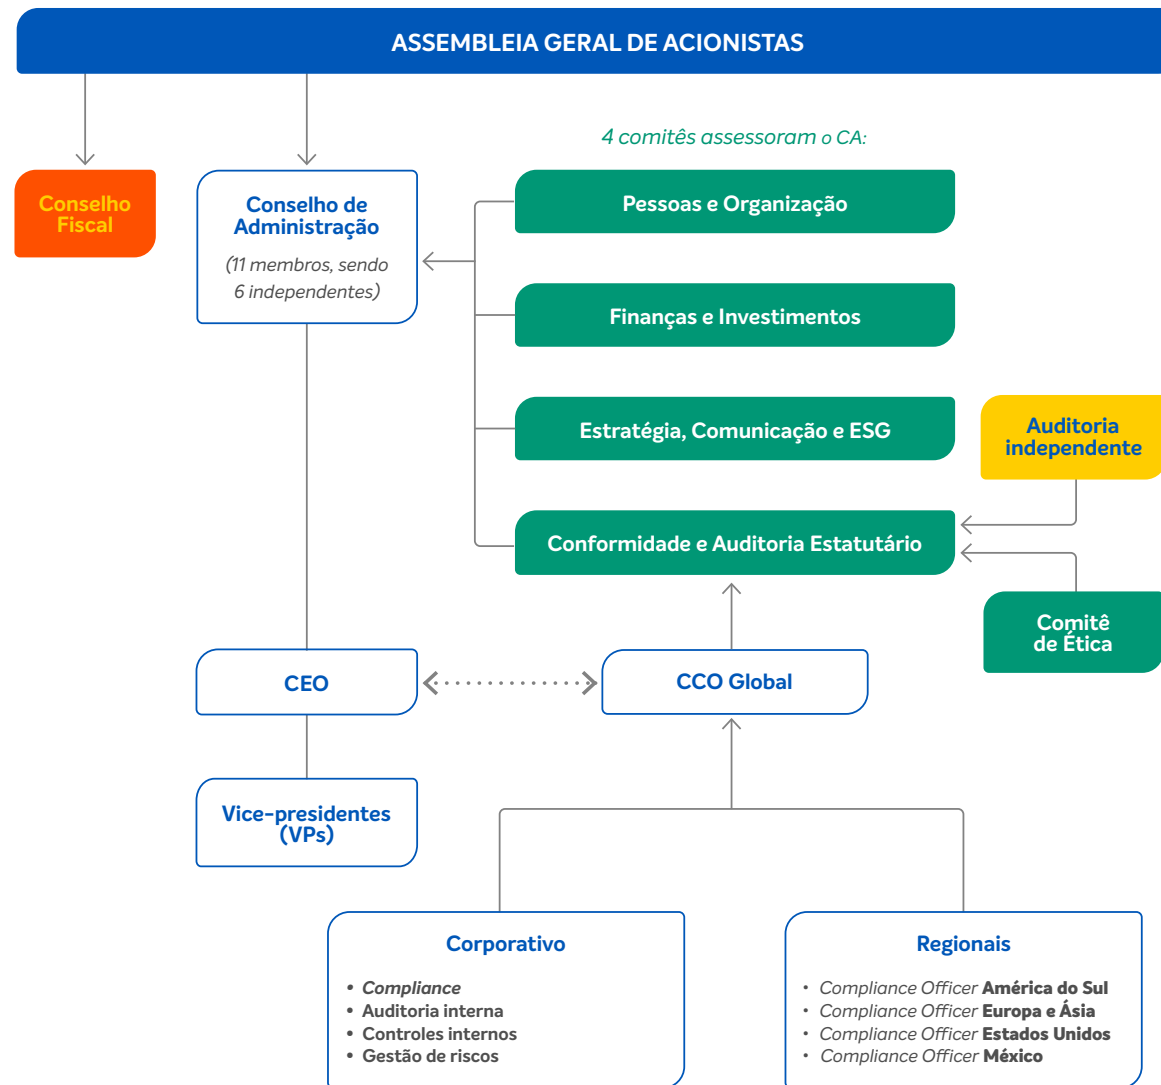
ASSEMBLEIA GERAL DE ACIONISTAS

Conselho Fiscal

Conselho de Administração
(11 membros, sendo 6 independentes)

4 comitês assessoram o CA:

Pessoas e Organização

Finanças e Investimentos

Estratégia, Comunicação e ESG

Conformidade e Auditoria Estatutário

Auditoria independente

Comitê de Ética

CEO

CCO Global

Vice-presidentes (VPs)

Corporativo
• Compliance
• Auditoria interna
• Controles internos
• Gestão de riscos

Regionais
• Compliance Officer América do Sul
• Compliance Officer Europa e Ásia
• Compliance Officer Estados Unidos
• Compliance Officer México